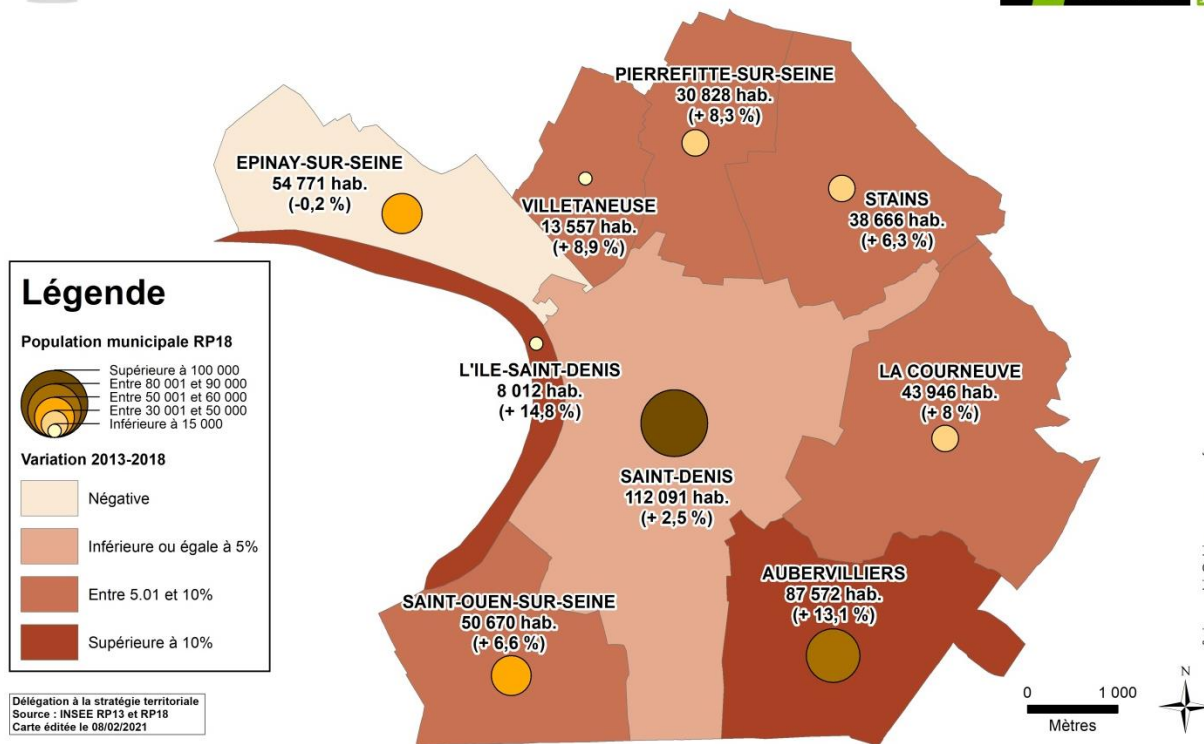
PIERREFITTE-SUR-SEINE
30 828 hab.
(+ 8,3 %)

EPINAY-SUR-SEINE
54 771 hab.
(-0,2 %)

VILLETANEUSE
13 557 hab.
(+ 8,9 %)

STAINS
38 666 hab.
(+ 6,3 %)

Légende

Population municipale RP18

Supérieure à 100 000
Entre 80 001 et 90 000
Entre 50 001 et 60 000
Entre 30 001 et 50 000
Inférieure à 15 000

Variation 2013-2018

Négative

Inférieure ou égale à 5%

Entre 5.01 et 10%

Supérieure à 10%

L'ILE-SAINT-DENIS
8 012 hab.
(+ 14,8 %)

LA COURNEUVE
43 946 hab.
(+ 8 %)

SAINT-DENIS
112 091 hab.
(+ 2,5 %)

AUBERVILLIERS
87 572 hab.
(+ 13,1 %)

SAINT-OUEN-SUR-SEINE
50 670 hab.
(+ 6,6 %)

Délégation à la stratégie territoriale
Source : INSEE RP13 et RP18
Carte éditée le 08/02/2021

0 1 000
Mètres

N